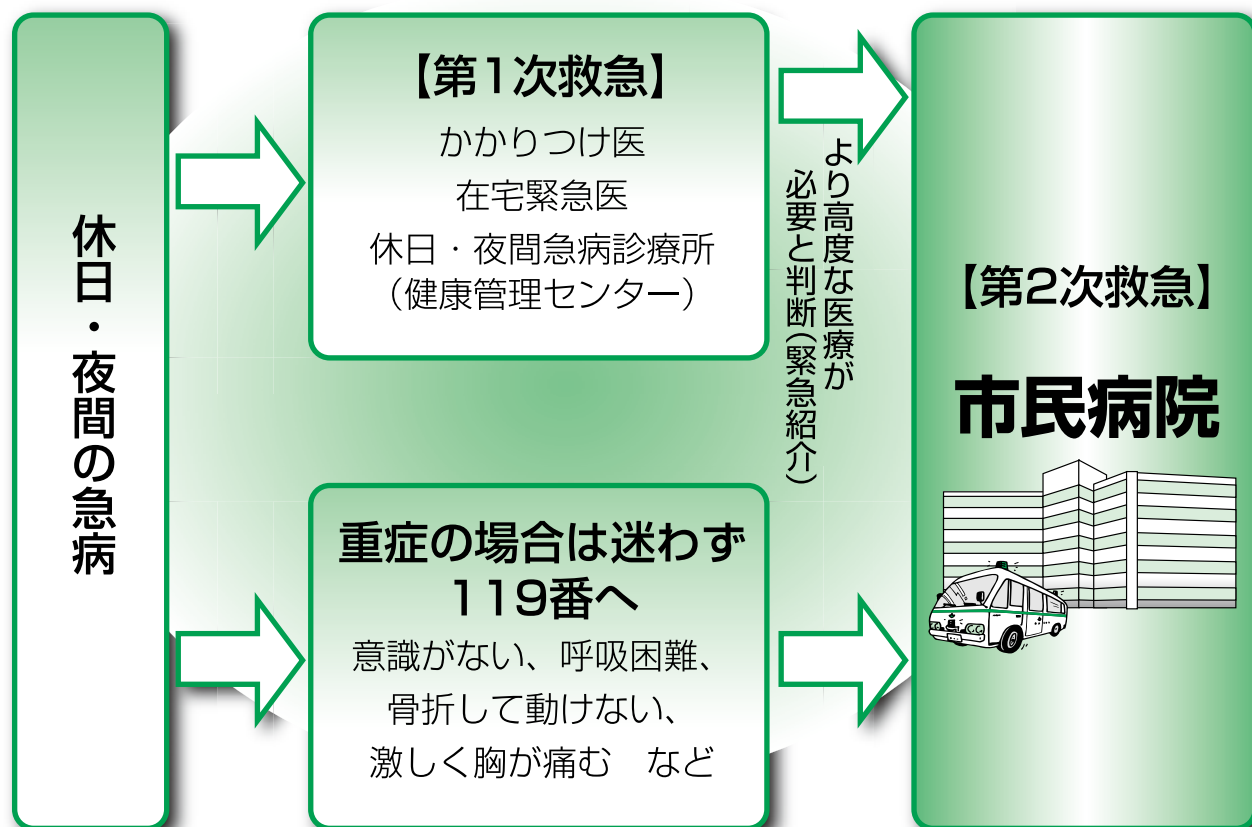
休日・夜間の急病

【第1次救急】
かかりつけ医
在宅緊急医
休日・夜間急病診療所
（健康管理センター）

重症の場合は迷わず
119番へ
意識がない、呼吸困難、
骨折して動けない、
激しく胸が痛む　など

より高度な医療が必要と判断（緊急紹介）

【第2次救急】
市民病院